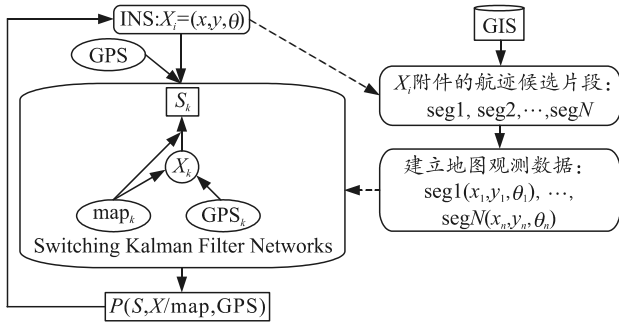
INS:$X_i=(x,y,\theta)$

GIS

GPS

$X_i$附件的航迹候选片段：seg1, seg2, ⋯, seg$N$

$S_k$

$X_k$

建立地图观测数据：seg1$(x_1,y_1,\theta_1)$, ⋯, seg$N(x_n,y_n,\theta_n)$

map$_k$

GPS$_k$

Switching Kalman Filter Networks

$P(S,X/\text{map},\text{GPS})$